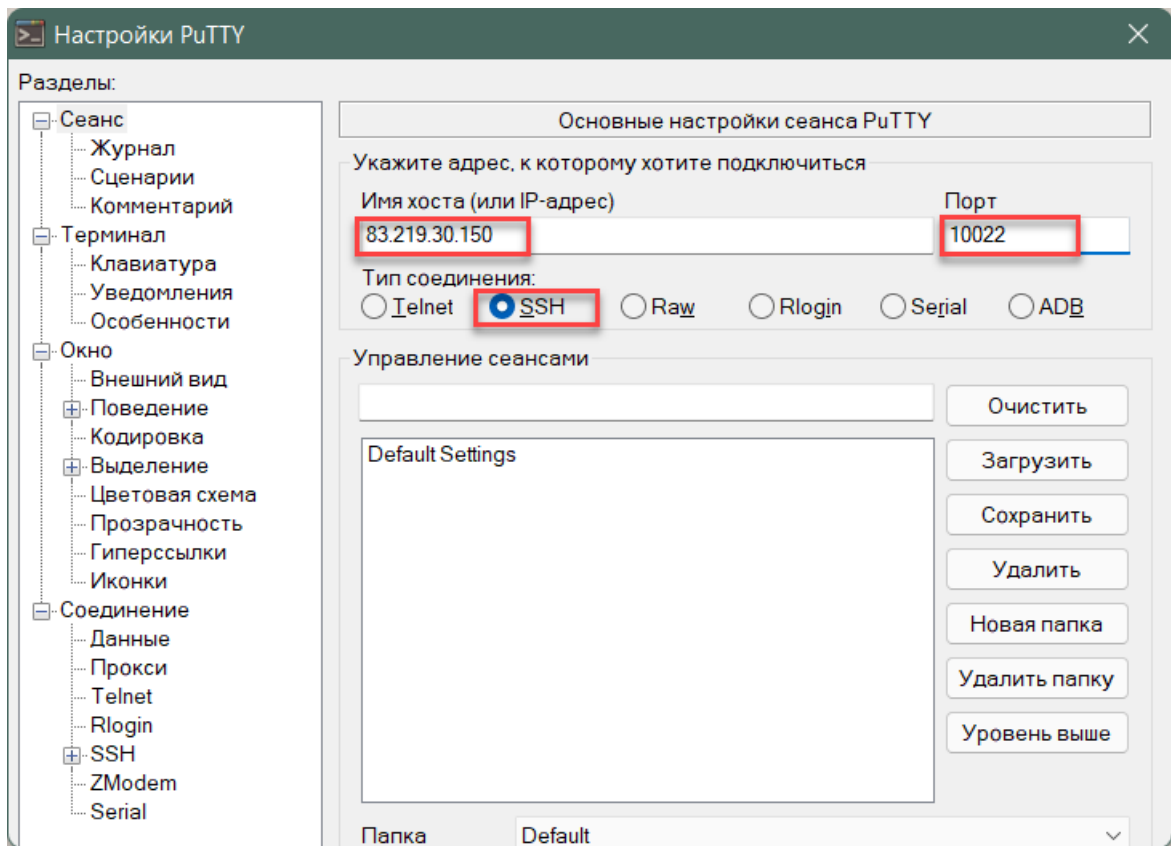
Настройки PuTTY

Разделы:

Сеанс
Журнал
Сценарии
Комментарий
Терминал
Клавиатура
Уведомления
Особенности
Окно
Внешний вид
Поведение
Кодировка
Выделение
Цветовая схема
Прозрачность
Гиперссылки
Иконки
Соединение
Данные
Прокси
Telnet
Rlogin
SSH
ZModem
Serial

Основные настройки сеанса PuTTY

Укажите адрес, к которому хотите подключиться

Имя хоста (или IP-адрес)
83.219.30.150

Порт
10022

Тип соединения:
Telnet SSH Raw Rlogin Serial ADB

Управление сеансами

Default Settings

Очистить
Загрузить
Сохранить
Удалить
Новая папка
Удалить папку
Уровень выше

Папка Default